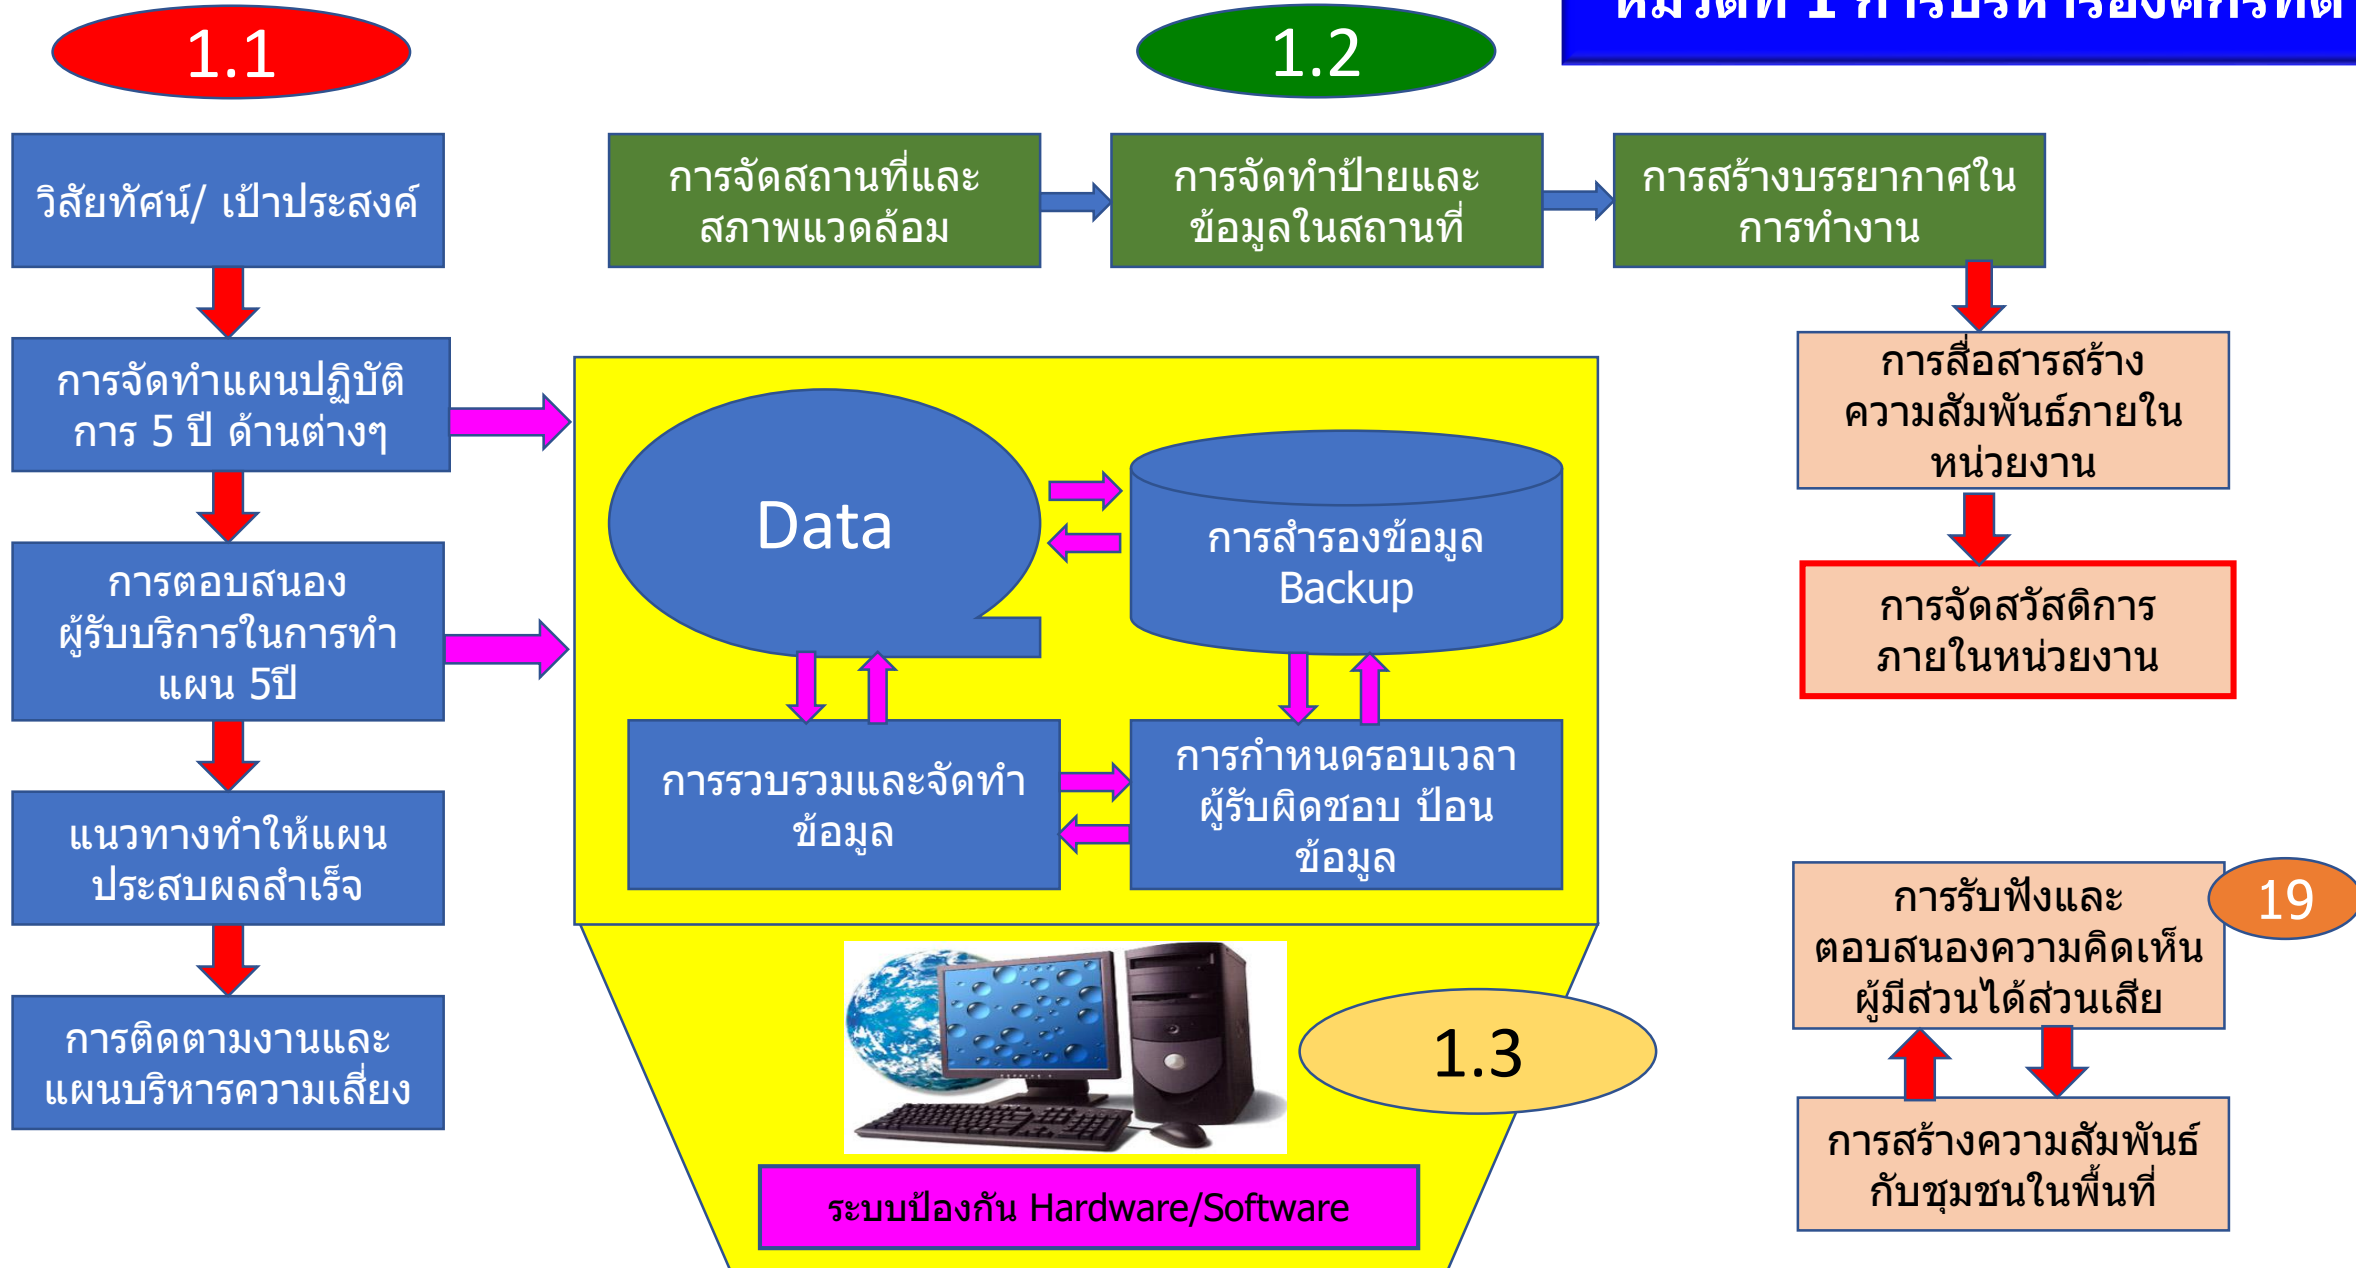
1.1

1.2

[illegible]

วิสัยทัศน์/ เป้าประสงค์

การจัดทำแผนปฏิบัติการ 5 ปี ด้านต่างๆ

การตอบสนองผู้รับบริการในการทำแผน 5ปี

แนวทางทำให้แผนประสบผลสำเร็จ

การติดตามงานและแผนบริหารความเสี่ยง

การจัดสถานที่และสภาพแวดล้อม

การจัดทำป้ายและข้อมูลในสถานที่

การสร้างบรรยากาศในการทำงาน

Data

การสำรองข้อมูล Backup

การรวบรวมและจัดทำข้อมูล

การกำหนดรอบเวลา ผู้รับผิดชอบ ป้อนข้อมูล

1.3

ระบบป้องกัน Hardware/Software

การสื่อสารสร้างความสัมพันธ์ภายในหน่วยงาน

การจัดสวัสดิการภายในหน่วยงาน

การรับฟังและตอบสนองความคิดเห็นผู้มีส่วนได้ส่วนเสีย

19

การสร้างความสัมพันธ์กับชุมชนในพื้นที่